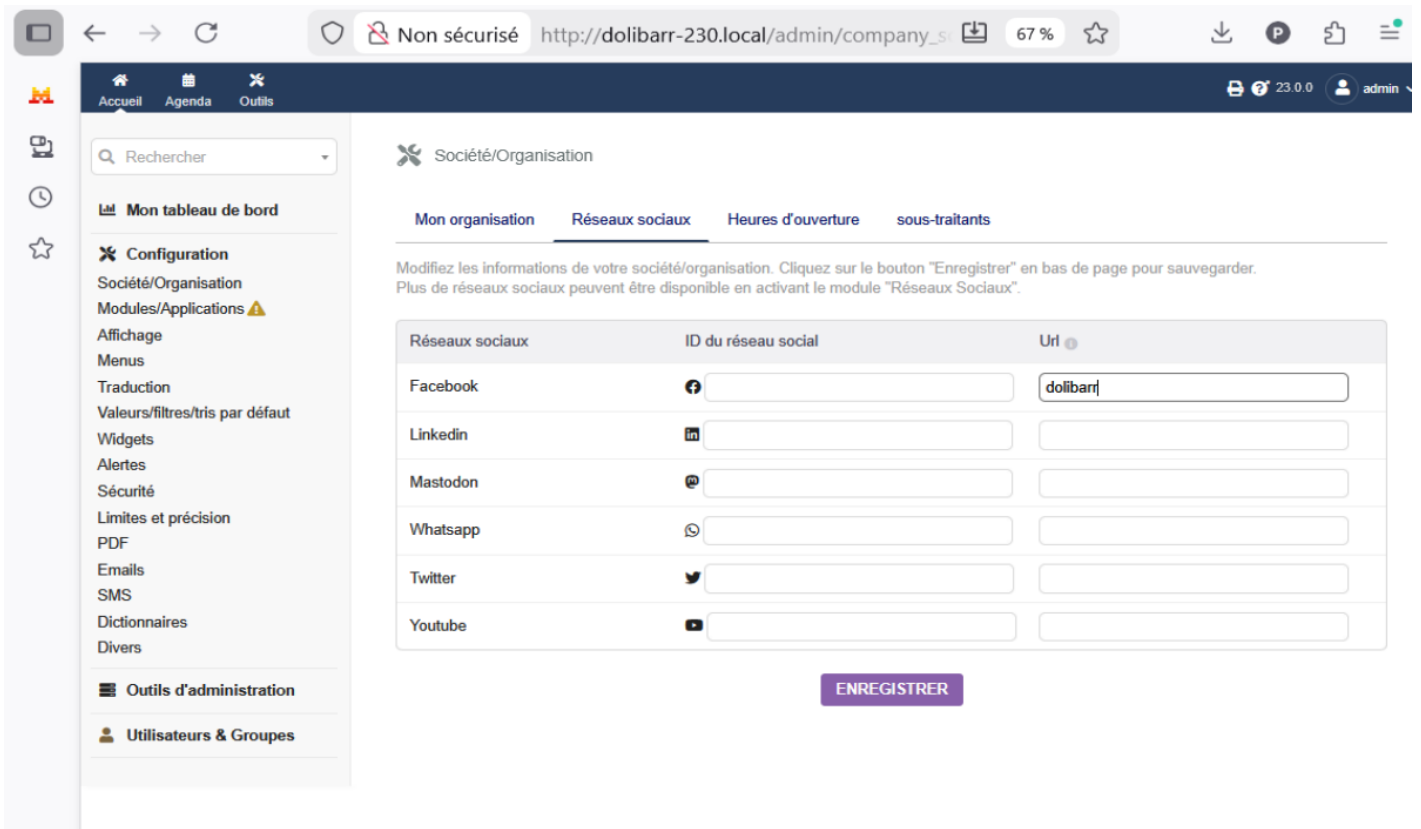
Non sécurisé http://dolibarr-230.local/admin/company_s

67 %

Accueil Agenda Outils

23.0.0 admin

Rechercher

Mon tableau de bord

Configuration
Société/Organisation
Modules/Applications
Affichage
Menus
Traduction
Valeurs/filtres/tris par défaut
Widgets
Alertes
Sécurité
Limites et précision
PDF
Emails
SMS
Dictionnaires
Divers

Outils d'administration

Utilisateurs & Groupes

Société/Organisation

Mon organisation | Réseaux sociaux | Heures d'ouverture | sous-traitants

Modifiez les informations de votre société/organisation. Cliquez sur le bouton "Enregistrer" en bas de page pour sauvegarder.
Plus de réseaux sociaux peuvent être disponible en activant le module "Réseaux Sociaux".

| Réseaux sociaux | ID du réseau social | Url |
|---|---|---|
| Facebook | | dolibarr |
| Linkedin | | |
| Mastodon | | |
| Whatsapp | | |
| Twitter | | |
| Youtube | | |

ENREGISTRER